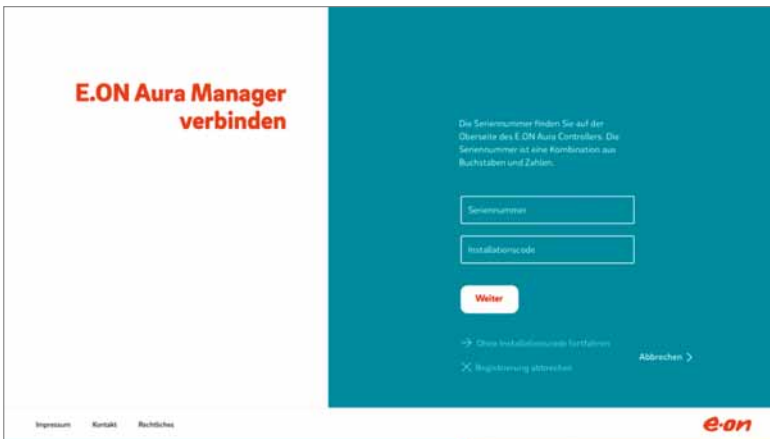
E.ON Aura Manager verbinden

Die Seriennummer finden Sie auf der Oberseite des E.ON Aura Controllers. Die Seriennummer ist eine Kombination aus Buchstaben und Zahlen.

Seriennummer

Installationscode

Weiter

→ Ohne Installationscode fortfahren

✕ Registrierung abbrechen

Abbrechen >

Impressum Kontakt Rechtliches

e·on